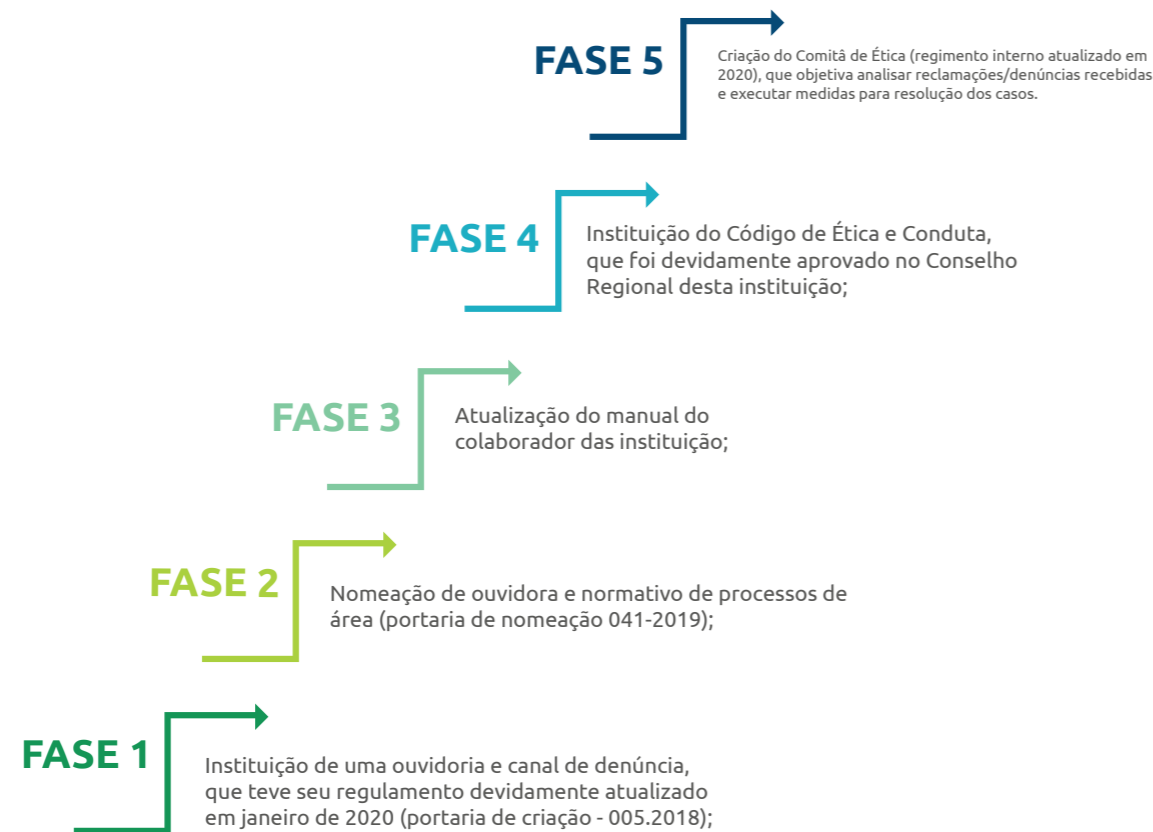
FASE 5

Criação do Comitê de Ética (regimento interno atualizado em 2020), que objetiva analisar reclamações/denúncias recebidas e executar medidas para resolução dos casos.

FASE 4

Instituição do Código de Ética e Conduta, que foi devidamente aprovado no Conselho Regional desta instituição;

FASE 3

Atualização do manual do colaborador das instituição;

FASE 2

Nomeação de ouvidora e normativo de processos de área (portaria de nomeação 041-2019);

FASE 1

Instituição de uma ouvidoria e canal de denúncia, que teve seu regulamento devidamente atualizado em janeiro de 2020 (portaria de criação - 005.2018);